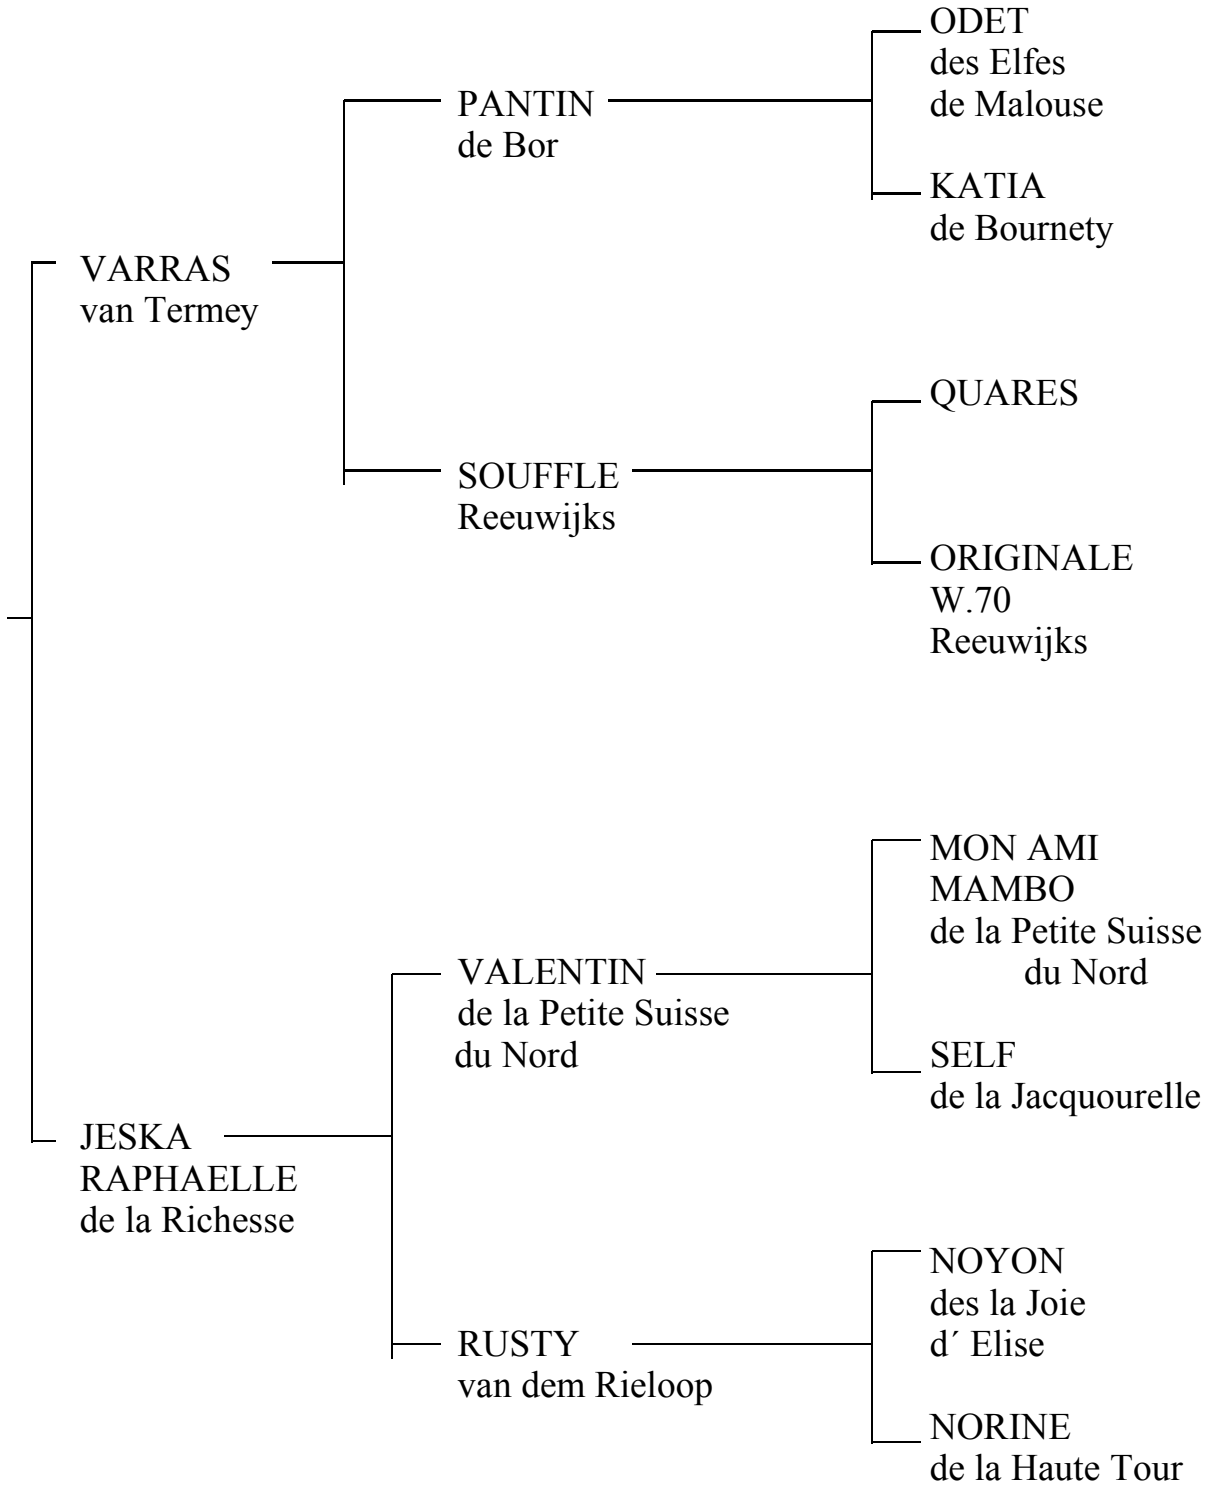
VARRAS
van Termey

PANTIN
de Bor

ODET
des Elfes
de Malouse

KATIA
de Bournety

SOUFFLE
Reeuwijks

QUARES

ORIGINALE
W.70
Reeuwijks

JESKA
RAPHAELLE
de la Richesse

VALENTIN
de la Petite Suisse
du Nord

MON AMI
MAMBO
de la Petite Suisse
du Nord

SELF
de la Jacquourelle

RUSTY
van dem Rieloop

NOYON
des la Joie
d´ Elise

NORINE
de la Haute Tour